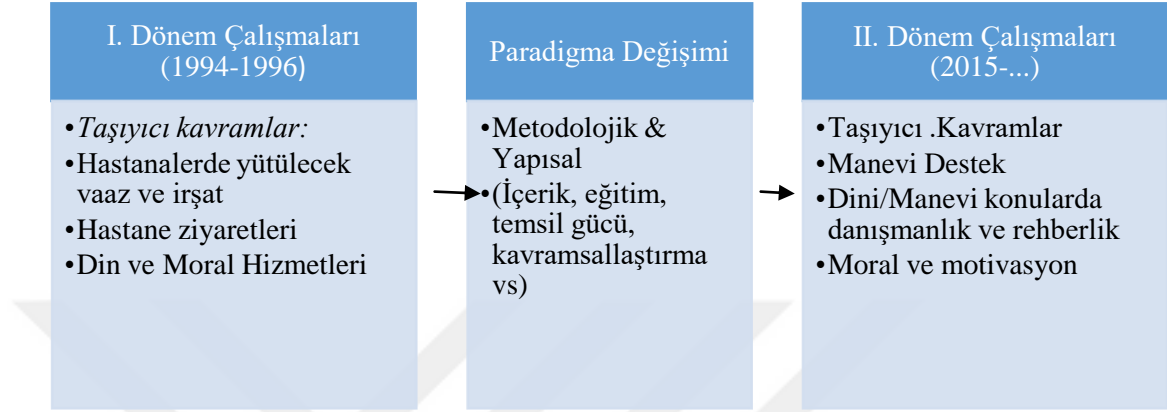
I. Dönem Çalışmaları (1994-1996)

•Taşıyıcı kavramlar:
•Hastanalerde yütülecek vaaz ve irşat
•Hastane ziyaretleri
•Din ve Moral Hizmetleri

Paradigma Değişimi

•Metodolojik & Yapısal
•(İçerik, eğitim, temsil gücü, kavramsallaştırma vs)

II. Dönem Çalışmaları (2015-...)

•Taşıyıcı .Kavramlar
•Manevi Destek
•Dini/Manevi konularda danışmanlık ve rehberlik
•Moral ve motivasyon